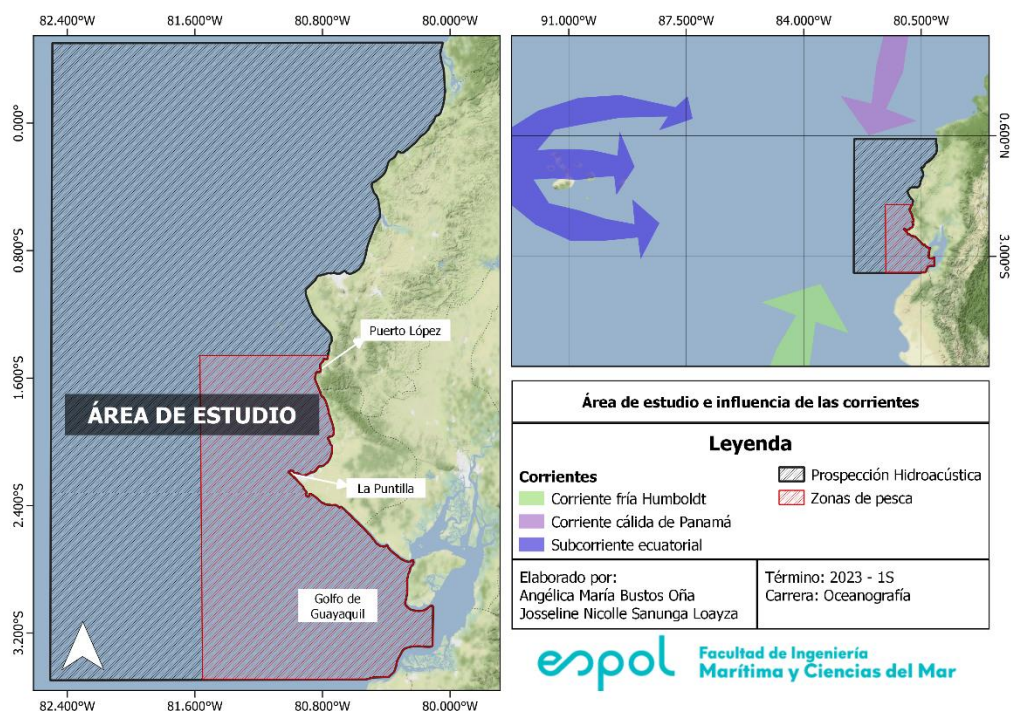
82.400°W 81.600°W 80.800°W 80.000°W

0.000°
0.800°S
1.600°S
2.400°S
3.200°S

Puerto López

ÁREA DE ESTUDIO

La Puntilla

Golfo de Guayaquil

82.400°W 81.600°W 80.800°W 80.000°W

91.000°W 87.500°W 84.000°W 80.500°W

0.600°N
3.000°S

Área de estudio e influencia de las corrientes

Leyenda

Corrientes
Corriente fría Humboldt
Corriente cálida de Panamá
Subcorriente ecuatorial

Prospección Hidroacústica
Zonas de pesca

Elaborado por:
Angélica María Bustos Oña
Josseline Nicolle Sanunga Loayza

Término: 2023 - 1S
Carrera: Oceanografía

espol Facultad de Ingeniería Marítima y Ciencias del Mar